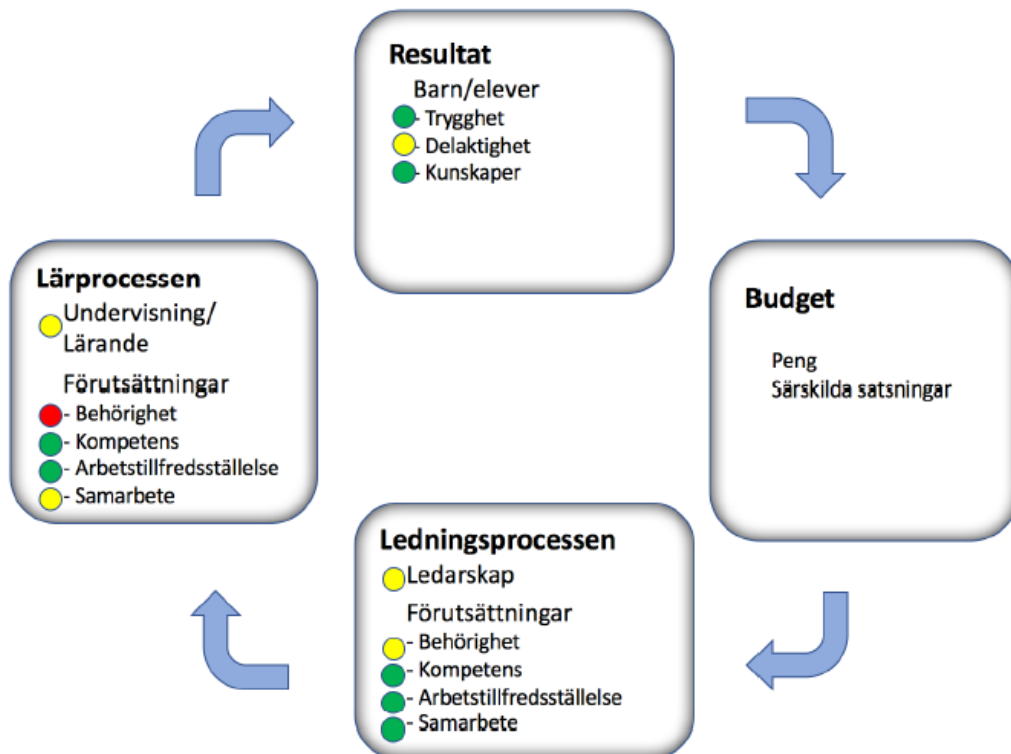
Resultat

Barn/elever

- Trygghet
- Delaktighet
- Kunskaper

Budget

Peng
Särskilda satsningar

Ledningsprocessen

Ledarskap

Förutsättningar

- Behörighet
- Kompetens
- Arbetstillfredsställelse
- Samarbete

Lärprocessen

Undervisning/ Lärande

Förutsättningar

- Behörighet
- Kompetens
- Arbetstillfredsställelse
- Samarbete